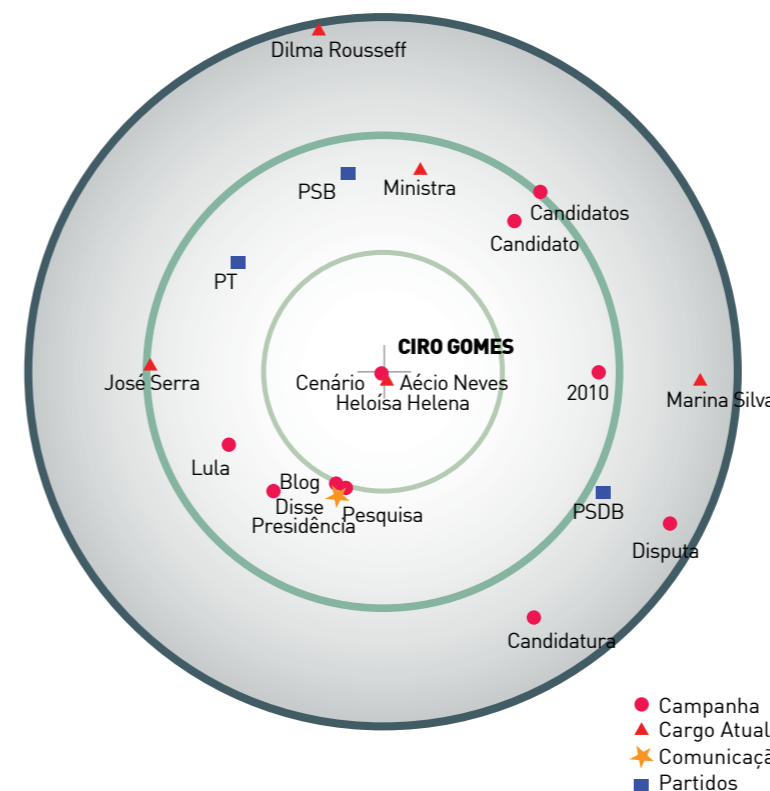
Dilma Rousseff

PSB

Ministra

Candidatos

Candidato

PT

CIRO GOMES

José Serra

Cenário

Aécio Neves

Heloisa Helena

2010

Marina Silva

Lula

Blog

Disse

Presidência

Pesquisa

PSDB

Disputa

Candidatura

Campanha
Cargo Atual
Comunicaç
Partidos